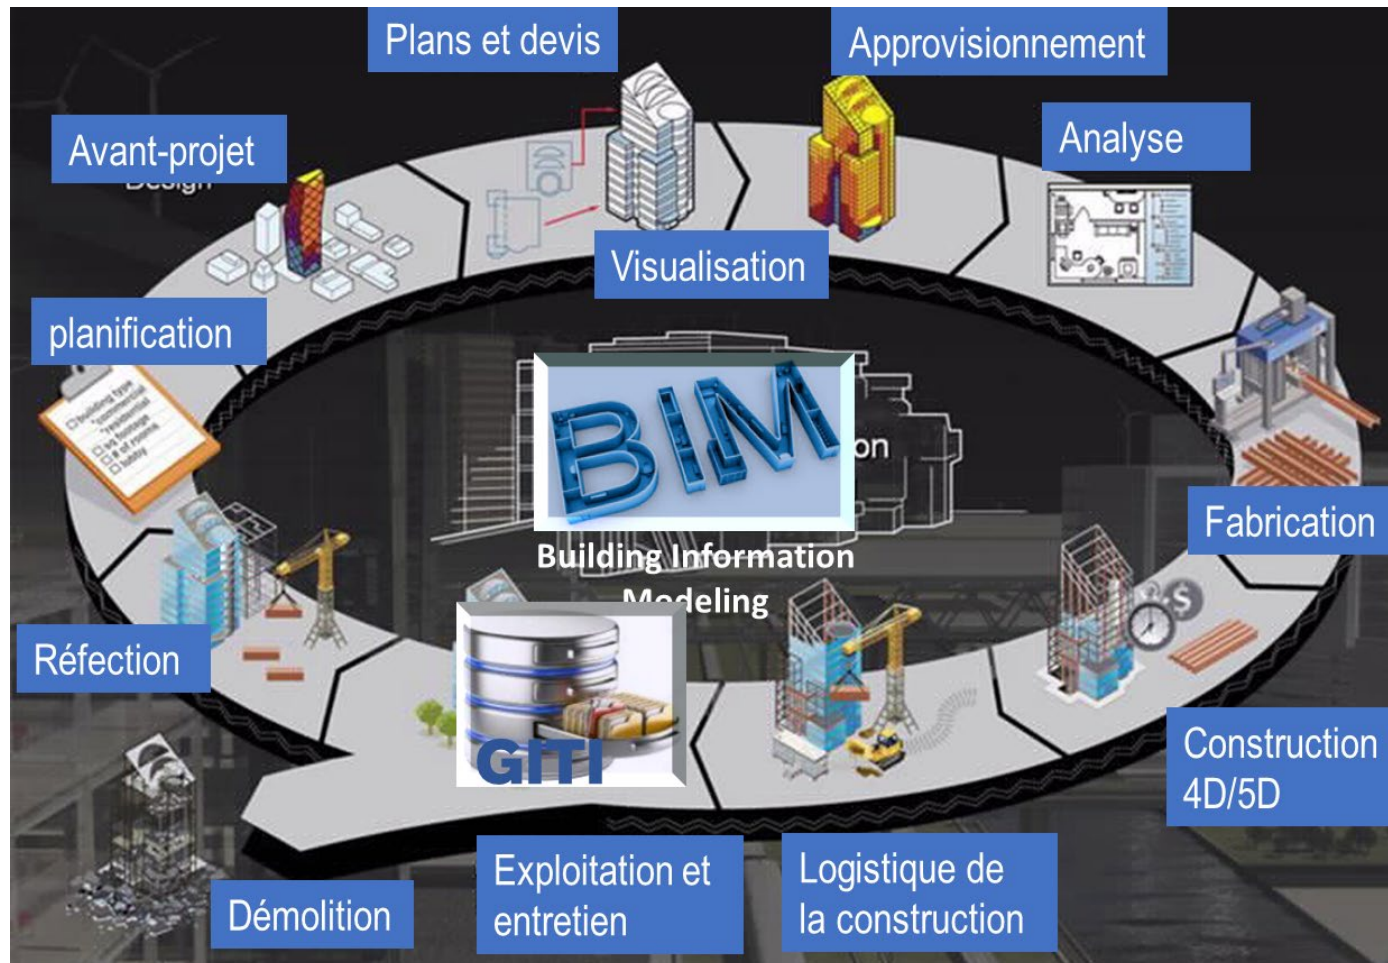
Plans et devis

Approvisionnement

Avant-projet

Analyse

Visualisation

planification

BIM

Building Information Modeling

Fabrication

Réfection

GITI

Construction 4D/5D

Démolition

Exploitation et entretien

Logistique de la construction